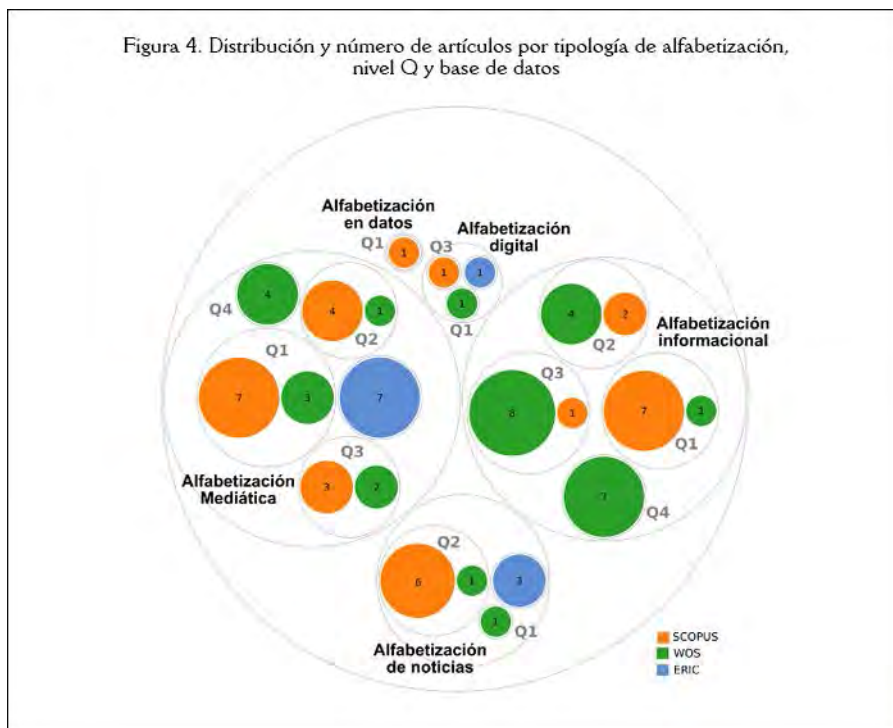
Figura 4. Distribución y número de artículos por tipología de alfabetización, nivel Q y base de datos

Alfabetización en datos

Q1

1

Alfabetización digital

Q3

1

1

1

Q1

Q4

4

4

1

Q2

Q1

7

3

7

Q3

Alfabetización Mediática

3

2

4

2

Q2

Alfabetización informacional

Q3

8

1

7

1

Q1

7

Q4

Q2

6

1

3

1

Q1

Alfabetización de noticias

SCOPUS

WOS

ERIC